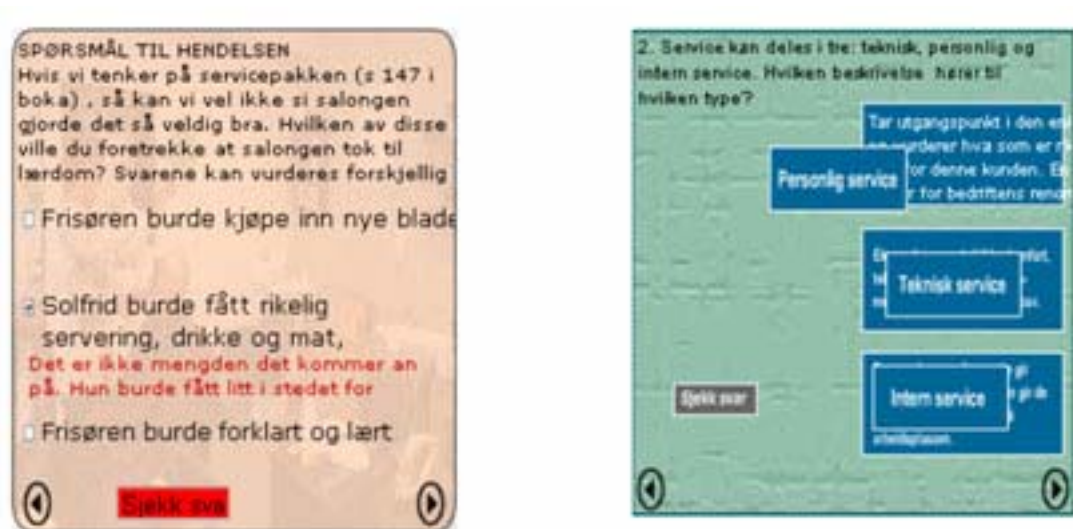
SPØRSMÅL TIL HENDELSEN
Hvis vi tenker på servicepakken (s 147 i boka) , så kan vi vel ikke si salongen gjorde det så veldig bra. Hvilken av disse ville du foretrekke at salongen tok til lærdom? Svarene kan vurderes forskjellig

Frisøren burde kjøpe inn nye blade

Solfrid burde fått rikelig servering, drikke og mat,
Det er ikke mengden det kommer an på. Hun burde fått litt i stedet for

Frisøren burde forklart og lært

Sjekk sva

2. Service kan deles i tre: teknisk, personlig og intern service. Hvilken beskrivelse hører til hvilken type?

Tar utgangspunkt i den en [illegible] vurderer hva som er r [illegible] or denne kunden. E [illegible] r for bedriftens renc

Personlig service

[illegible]

Teknisk service

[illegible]

Intern service

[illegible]

Sjekk svar